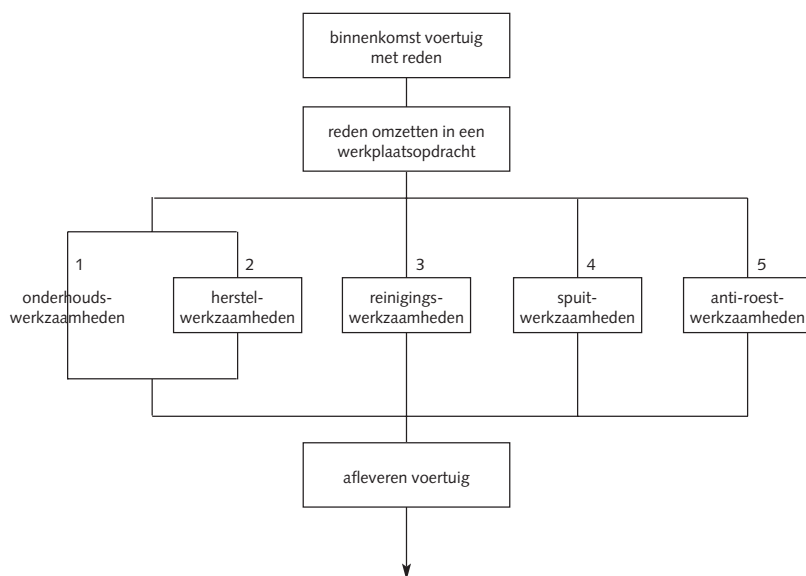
binnenkomst voertuig met reden

reden omzetten in een werkplaatsopdracht

1

onderhouds-werkzaamheden

2

herstel-werkzaamheden

3

reinigings-werkzaamheden

4

spuit-werkzaamheden

5

anti-roest-werkzaamheden

afleveren voertuig